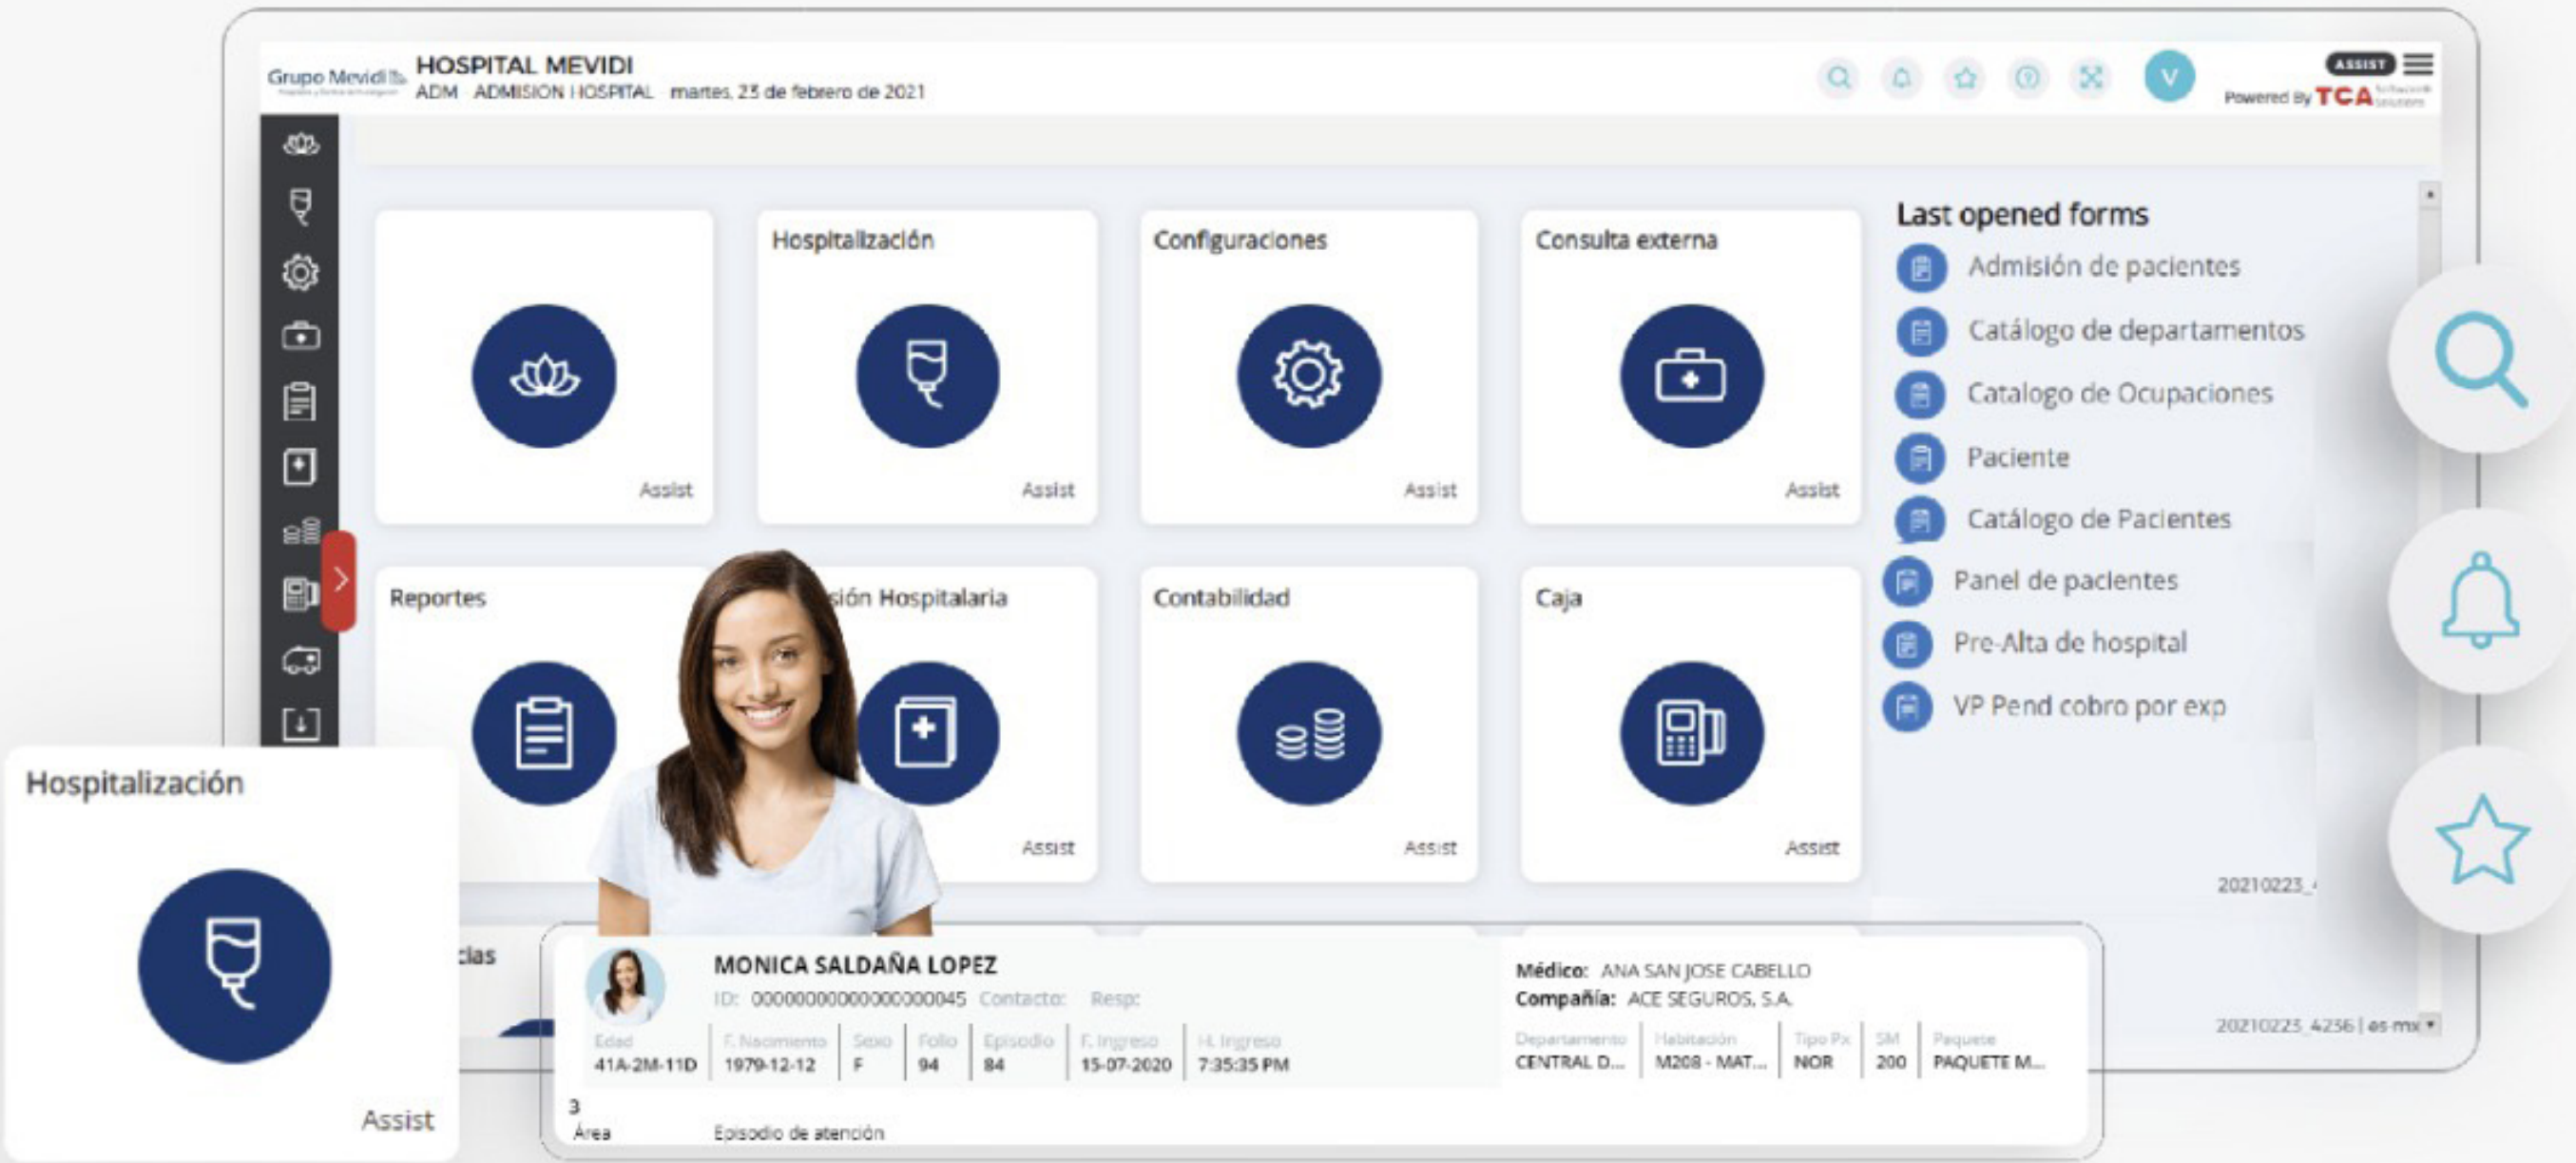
Grupo Mevidi
HOSPITAL MEVIDI
ADM ADMISION HOSPITAL martes, 23 de febrero de 2021

V

ASSIST
Powered By TCA

Assist

Hospitalización
Assist

Configuraciones
Assist

Consulta externa
Assist

Reportes

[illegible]sión Hospitalaria
Assist

Contabilidad
Assist

Caja
Assist

Last opened forms
Admisión de pacientes
Catálogo de departamentos
Catalogo de Ocupaciones
Paciente
Catálogo de Pacientes
Panel de pacientes
Pre-Alta de hospital
VP Pend cobro por exp

20210223_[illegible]
20210223_4236 | es-mx

Hospitalización
Assist

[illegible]cias

MONICA SALDAÑA LOPEZ
ID: 00000000000000000045 Contacto: Resp:

| Edad | F. Nacimiento | Sexo | Folio | Episodio | F. Ingreso | H. Ingreso |
|---|---|---|---|---|---|---|
| 41A-2M-11D | 1979-12-12 | F | 94 | 84 | 15-07-2020 | 7:35:35 PM |

Médico: ANA SAN JOSE CABELLO
Compañía: ACE SEGUROS, S.A.

| Departamento | Habitación | Tipo Px | SM | Paquete |
|---|---|---|---|---|
| CENTRAL D... | M208 - MAT... | NOR | 200 | PAQUETE M... |

3
Área
Episodio de atención